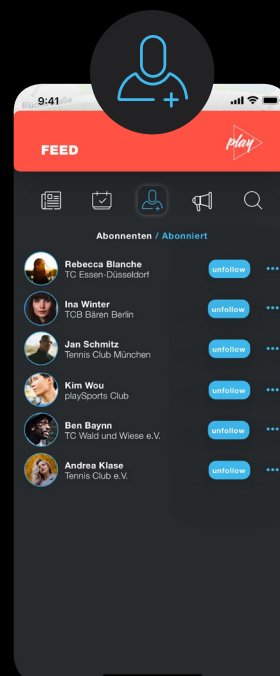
9:41

FEED

play

Abonnenten / Abonniert

Rebecca Blanche
TC Essen-Düsseldorf
unfollow

Ina Winter
TCB Bären Berlin
unfollow

Jan Schmitz
Tennis Club München
unfollow

Kim Wou
playSports Club
unfollow

Ben Baynn
TC Wald und Wiese e.V.
unfollow

Andrea Klase
Tennis Club e.V.
unfollow